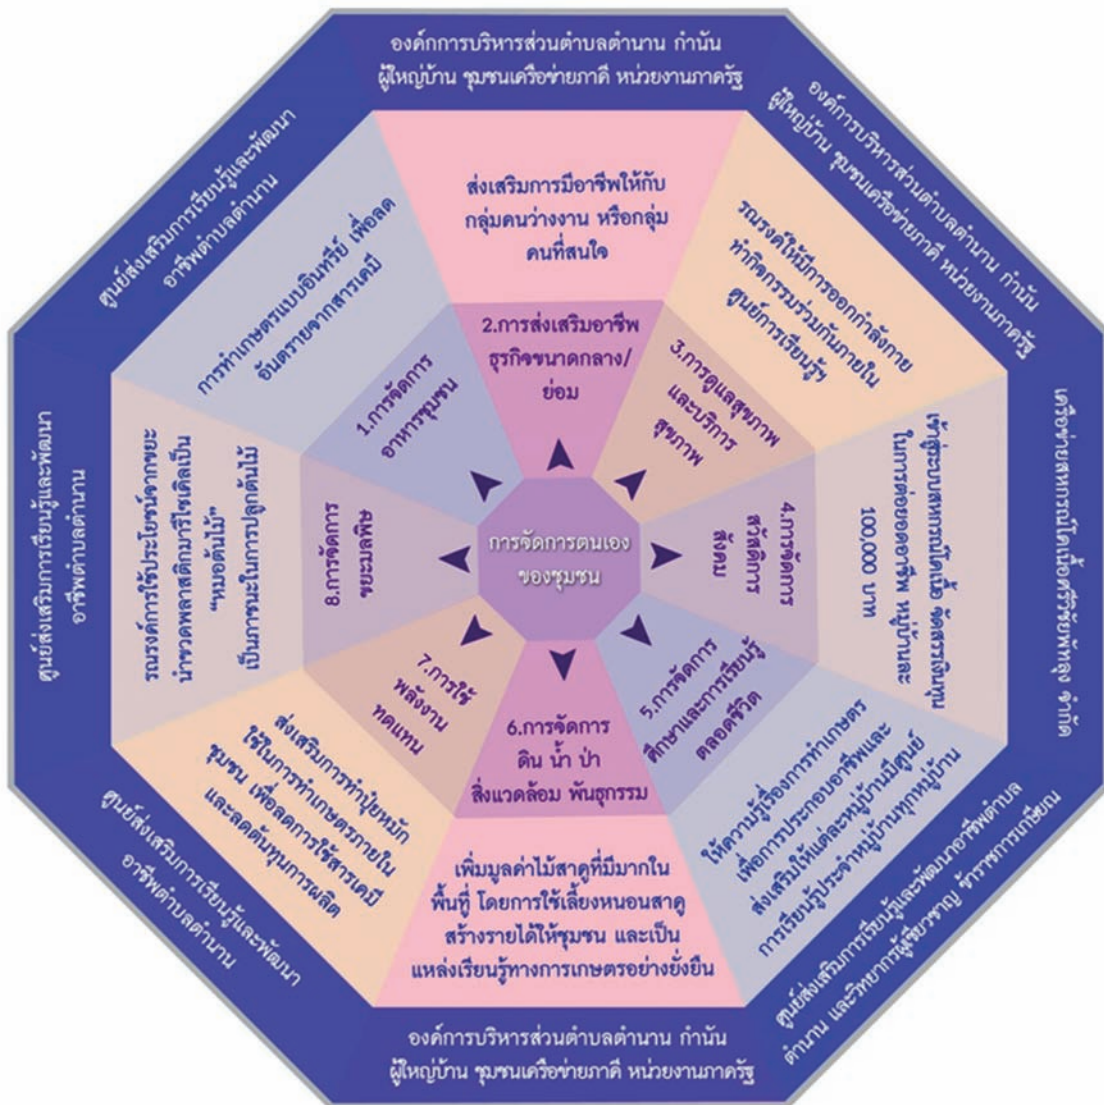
องค์การบริหารส่วนตำบลดำนาน กำนัน ผู้ใหญ่บ้าน ชุมชนเครือข่ายภาคี หน่วยงานภาครัฐ

องค์การบริหารส่วนตำบลดำนาน กำนัน ผู้ใหญ่บ้าน ชุมชนเครือข่ายภาคี หน่วยงานภาครัฐ

เครือข่ายสถาบันการเงินชุมชนตำบลดำนาน จำกัด

ศูนย์ส่งเสริมการเรียนรู้และพัฒนาอาชีพตำบลดำนาน และวิทยากรผู้เชี่ยวชาญ ข้าราชการเกษียณ

องค์การบริหารส่วนตำบลดำนาน กำนัน ผู้ใหญ่บ้าน ชุมชนเครือข่ายภาคี หน่วยงานภาครัฐ

ศูนย์ส่งเสริมการเรียนรู้และพัฒนาอาชีพตำบลดำนาน

ศูนย์ส่งเสริมการเรียนรู้และพัฒนาอาชีพตำบลดำนาน

ศูนย์ส่งเสริมการเรียนรู้และพัฒนาอาชีพตำบลดำนาน

ส่งเสริมการมีอาชีพให้กับกลุ่มคนว่างงาน หรือกลุ่มคนที่สนใจ

รณรงค์ให้มีการออกกำลังกาย ทำกิจกรรมร่วมกันภายในศูนย์การเรียนรู้

เพิ่มงบประมาณการกู้ยืมเงินกองทุนหมู่บ้านและหมู่บ้านละ 100,000 บาท

ให้ความรู้เรื่องการทำเกษตรเพื่อการประกอบอาชีพและส่งเสริมให้แต่ละหมู่บ้านมีศูนย์การเรียนรู้ประจำหมู่บ้านทุกหมู่บ้าน

เพิ่มมูลค่าไม้สาคูที่มีมากในพื้นที่ โดยการใช้เลี้ยงหนอนสาคู สร้างรายได้ให้ชุมชน และเป็นแหล่งเรียนรู้ทางการเกษตรอย่างยั่งยืน

ส่งเสริมการทำปุ๋ยหมักใช้ในการทำเกษตรภายในชุมชน เพื่อลดการใช้สารเคมีและลดต้นทุนการผลิต

รณรงค์การใช้ประโยชน์จากขยะนำขวดพลาสติกมารีไซเคิลเป็น "หมอต้นไม้" เป็นภาชนะในการปลูกต้นไม้

การทำเกษตรแบบอินทรีย์ เพื่อลดอันตรายจากสารเคมี

1.การจัดการอาหารชุมชน

2.การส่งเสริมอาชีพ ธุรกิจขนาดกลาง/ย่อม

3.การดูแลสุขภาพและบริการสุขภาพ

4.การจัดการสวัสดิการสังคม

5.การจัดการศึกษาและการเรียนรู้ตลอดชีวิต

6.การจัดการ ดิน น้ำ ป่า สิ่งแวดล้อม พันธุกรรม

7.การใช้พลังงานทดแทน

8.การจัดการขยะมลพิษ

การจัดการตนเองของชุมชน